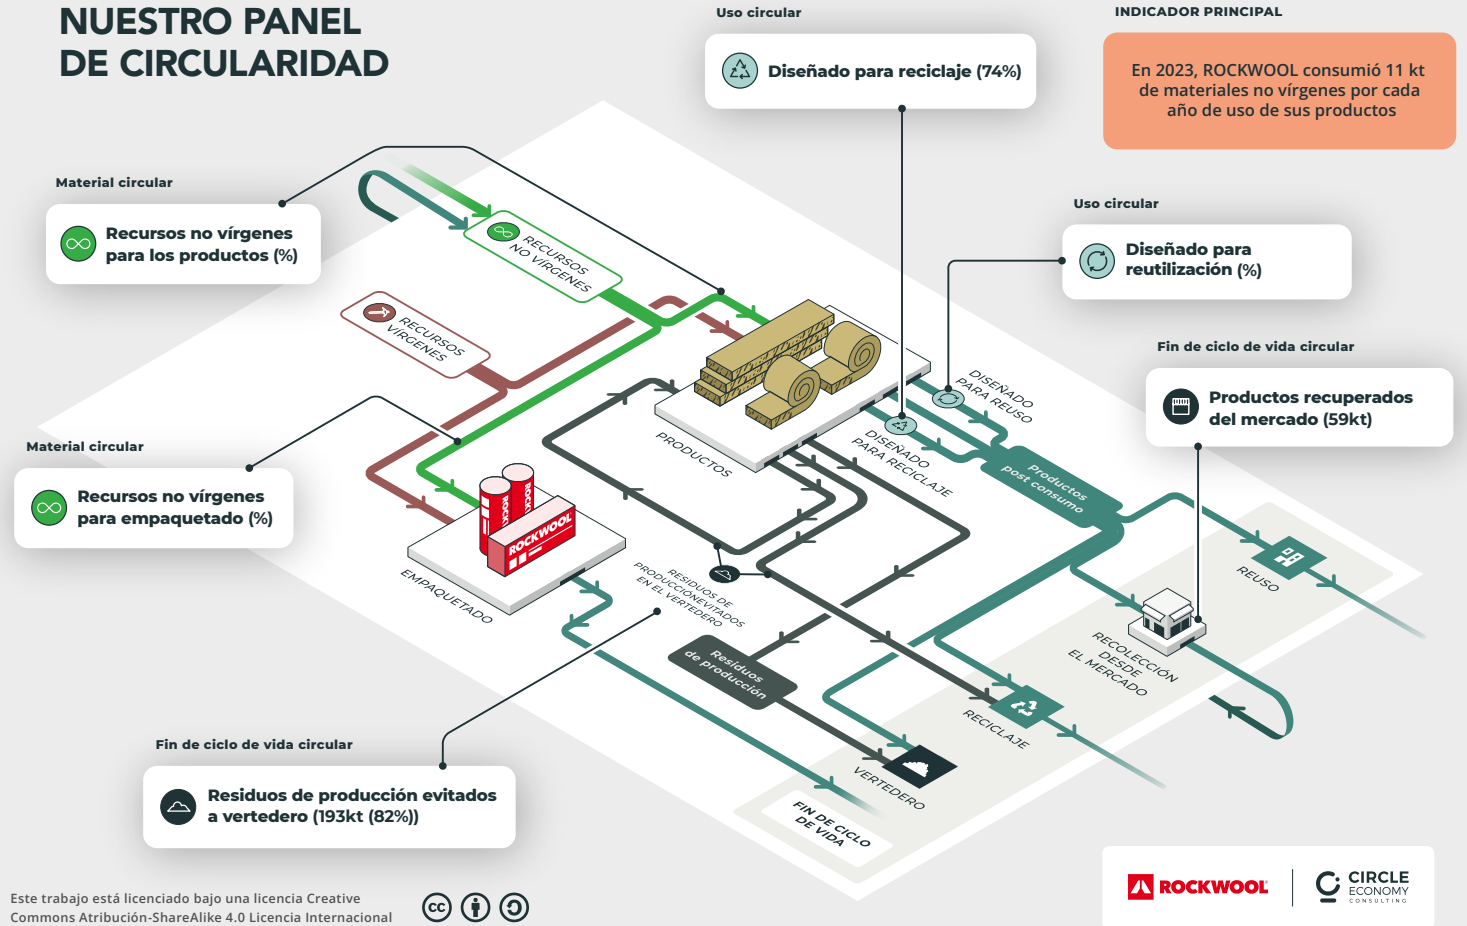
NUESTRO PANEL DE CIRCULARIDAD

Uso circular

Diseñado para reciclaje (74%)

INDICADOR PRINCIPAL

En 2023, ROCKWOOL consumió 11 kt de materiales no vírgenes por cada año de uso de sus productos

Material circular

Recursos no vírgenes para los productos (%)

Uso circular

Diseñado para reutilización (%)

Fin de ciclo de vida circular

Productos recuperados del mercado (59kt)

Material circular

Recursos no vírgenes para empaquetado (%)

Fin de ciclo de vida circular

Residuos de producción evitados a vertedero (193kt (82%))

RECURSOS NO VÍRGENES

RECURSOS VÍRGENES

PRODUCTOS

DISEÑADO PARA REUSO

DISEÑADO PARA RECICLAJE

Productos post consumo

EMPAQUETADO

ROCKWOOL

RESIDUOS DE PRODUCCIÓN EVITADOS EN EL VERTEDERO

Residuos de producción

REUSO

RECOLECCIÓN DESDE EL MERCADO

RECICLAJE

VERTEDERO

FIN DE CICLO DE VIDA

Este trabajo está licenciado bajo una licencia Creative Commons Atribución-ShareAlike 4.0 Licencia Internacional

ROCKWOOL

CIRCLE ECONOMY CONSULTING